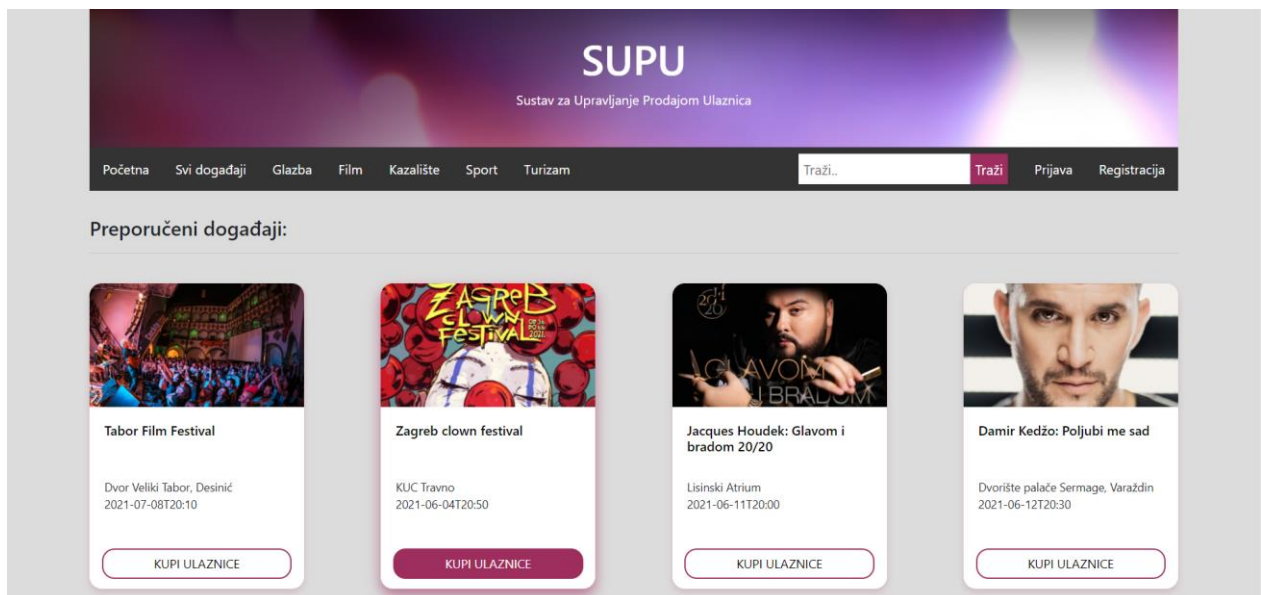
SUPU

Sustav za Upravljanje Prodajom Ulaznica

Početna Svi događaji Glazba Film Kazalište Sport Turizam

Traži..

Traži

Prijava Registracija

Preporučeni događaji:

ZAGREB CLOWN FESTIVAL

GLAVOM I BRADOM

Tabor Film Festival

Dvor Veliki Tabor, Desinić
2021-07-08T20:10

KUPI ULAZNICE

Zagreb clown festival

KUC Travno
2021-06-04T20:50

KUPI ULAZNICE

Jacques Houdek: Glavom i bradom 20/20

Lisinski Atrium
2021-06-11T20:00

KUPI ULAZNICE

Damir Kedžo: Poljubi me sad

Dvorište palače Sermage, Varaždin
2021-06-12T20:30

KUPI ULAZNICE